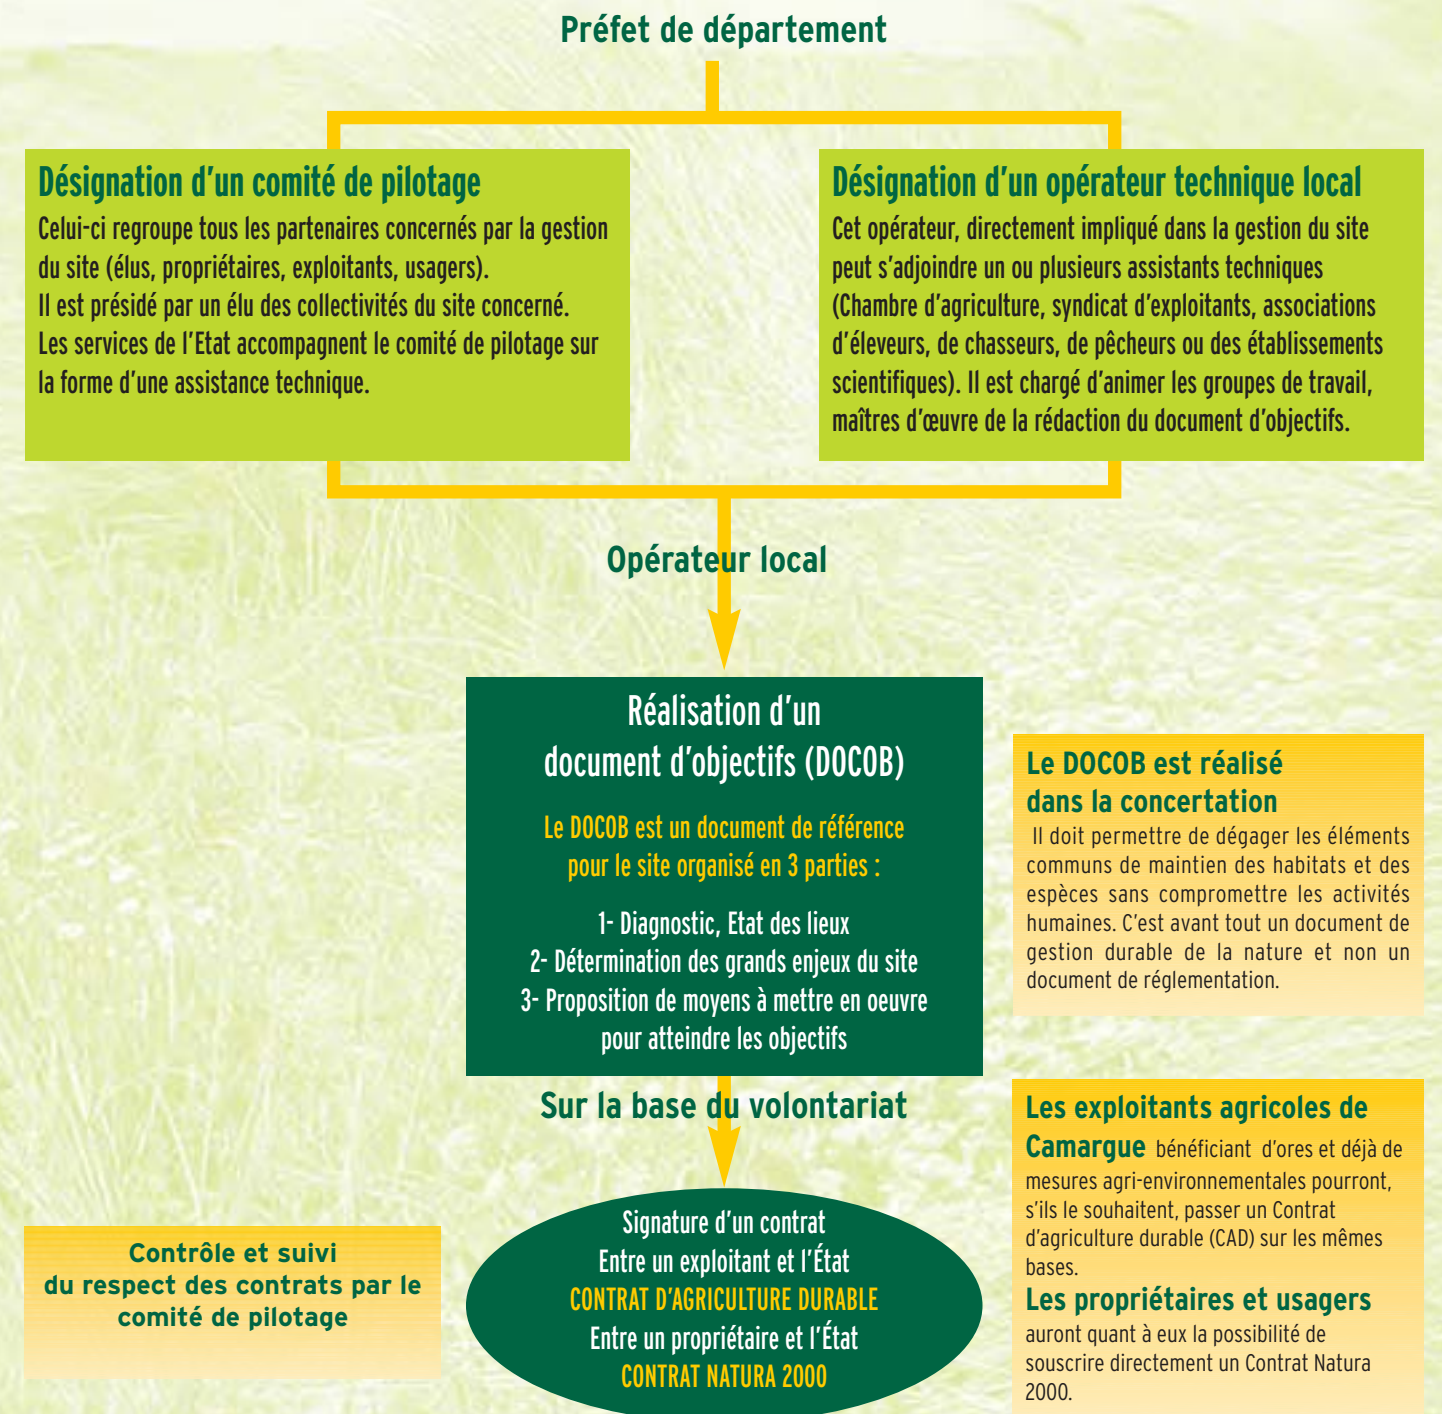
Préfet de département

Désignation d'un comité de pilotage
Celui-ci regroupe tous les partenaires concernés par la gestion du site (élus, propriétaires, exploitants, usagers).
Il est présidé par un élu des collectivités du site concerné.
Les services de l'Etat accompagnent le comité de pilotage sur la forme d'une assistance technique.

Désignation d'un opérateur technique local
Cet opérateur, directement impliqué dans la gestion du site peut s'adjoindre un ou plusieurs assistants techniques (Chambre d'agriculture, syndicat d'exploitants, associations d'éleveurs, de chasseurs, de pêcheurs ou des établissements scientifiques). Il est chargé d'animer les groupes de travail, maîtres d'œuvre de la rédaction du document d'objectifs.

Opérateur local

Réalisation d'un document d'objectifs (DOCOB)

Le DOCOB est un document de référence pour le site organisé en 3 parties :

1- Diagnostic, Etat des lieux
2- Détermination des grands enjeux du site
3- Proposition de moyens à mettre en oeuvre pour atteindre les objectifs

Le DOCOB est réalisé dans la concertation
Il doit permettre de dégager les éléments communs de maintien des habitats et des espèces sans compromettre les activités humaines. C'est avant tout un document de gestion durable de la nature et non un document de réglementation.

Sur la base du volontariat

Les exploitants agricoles de Camargue bénéficiant d'ores et déjà de mesures agri-environnementales pourront, s'ils le souhaitent, passer un Contrat d'agriculture durable (CAD) sur les mêmes bases.
Les propriétaires et usagers auront quant à eux la possibilité de souscrire directement un Contrat Natura 2000.

Contrôle et suivi du respect des contrats par le comité de pilotage

Signature d'un contrat
Entre un exploitant et l'État
CONTRAT D'AGRICULTURE DURABLE
Entre un propriétaire et l'État
CONTRAT NATURA 2000